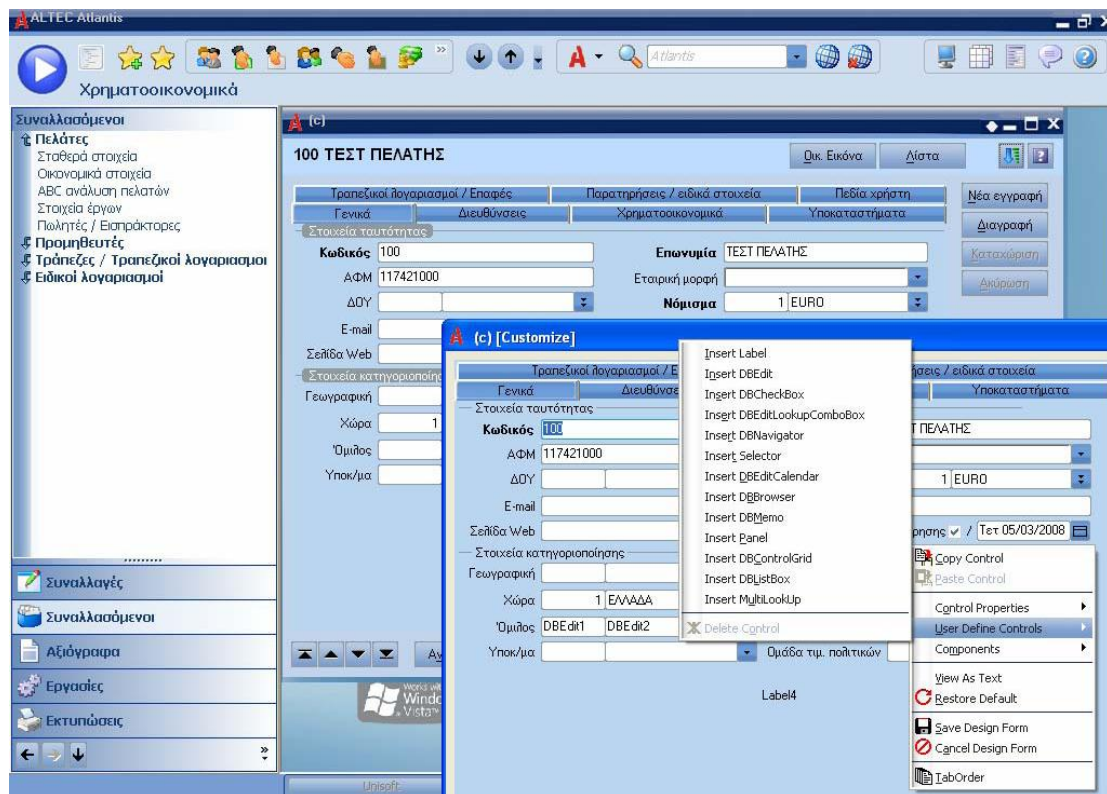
ALTEC Atlantis

Atlantis

Χρηματοοικονομικά

Συναλλασσόμενοι
Πελάτες
Σταθερά στοιχεία
Οικονομικά στοιχεία
ABC ανάλυση πελατών
Στοιχεία έργων
Πωλητές / Εισπράκτορες
Προμηθευτές
Τράπεζες / Τραπεζικοί λογαριασμοί
Ειδικοί λογαριασμοί

Συναλλαγές
Συναλλασσόμενοι
Αξιόγραφα
Εργασίες
Εκτυπώσεις

(c)

100 ΤΕΣΤ ΠΕΛΑΤΗΣ

Οικ. Εικόνα
Λίστα

Τραπεζικοί λογαριασμοί / Επαφές
Παρατηρήσεις / ειδικά στοιχεία
Πεδία χρήστη
Γενικά
Διευθύνσεις
Χρηματοοικονομικά
Υποκαταστήματα

Νέα εγγραφή
Διαγραφή
Καταχώριση
Ακύρωση

Στοιχεία ταυτότητας
Κωδικός 100
Επωνυμία ΤΕΣΤ ΠΕΛΑΤΗΣ
ΑΦΜ 117421000
Εταιρική μορφή
ΔΟΥ
Νόμισμα 1 EURO
E-mail
Σελίδα Web
Στοιχεία κατηγοριοποίησης
Γεωγραφική
Χώρα 1
Όμιλος
Υποκ/μα

(c) [Customize]

Τραπεζικοί λογαριασμοί / Ε
ήσεις / ειδικά στοιχεία
Γενικά
Διευθύνσε
Υποκαταστήματα
Στοιχεία ταυτότητας
Κωδικός 100
Τ ΠΕΛΑΤΗΣ
ΑΦΜ 117421000
ΔΟΥ
1 EURO
E-mail
Σελίδα Web
ρησης / Τετ 05/03/2008
Στοιχεία κατηγοριοποίησης
Γεωγραφική
Χώρα 1 ΕΛΛΑΔΑ
Όμιλος DBEdit1 DBEdit2
Υποκ/μα
Ομάδα τιμ. πολιτικών
Label4

Insert Label
Insert DBEdit
Insert DBCheckBox
Insert DBEditLookupComboBox
Insert DBNavigator
Insert Selector
Insert DBEditCalendar
Insert DBBrowser
Insert DBMemo
Insert Panel
Insert DBControlGrid
Insert DBListBox
Insert MultiLookUp
Delete Control

Copy Control
Paste Control
Control Properties
User Define Controls
Components
View As Text
Restore Default
Save Design Form
Cancel Design Form
TabOrder

Unisoft